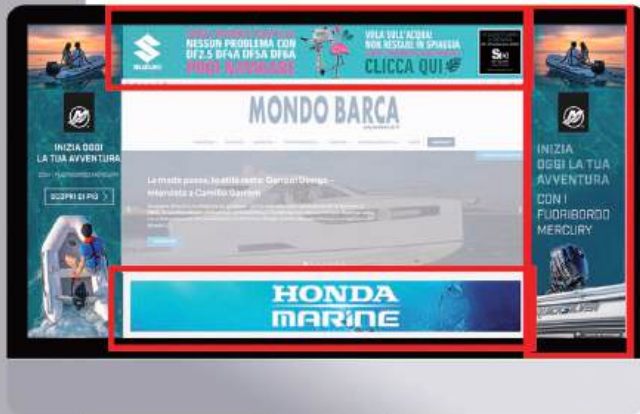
SUZUKI

NESSUN PROBLEMA CON DF2.5 DF4A DF5A DF6A

PUOI NAVIGARE

VOLA SULL'ACQUA! NON RESTARE IN SPIAGGIA

CLICCA QUI

MONDO BARCA

INIZIA OGGI LA TUA AVVENTURA

SCOPRI DI PIÙ

La moda passa, lo stile resta: Gamper Design – Intervista a Camillo Garroni

INIZIA OGGI LA TUA AVVENTURA CON I FUORIBORDO MERCURY

HONDA MARINE